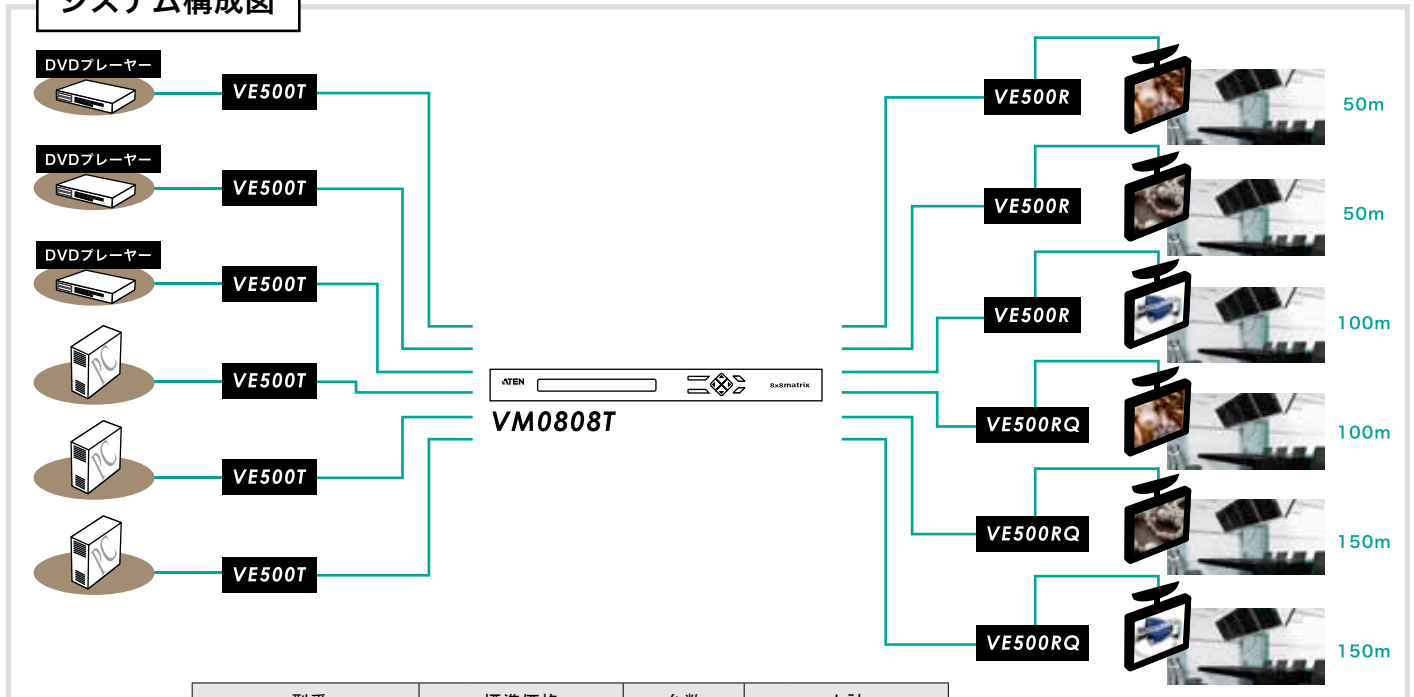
システム構成図

DVDプレーヤー
VE500T
DVDプレーヤー
VE500T
DVDプレーヤー
VE500T
PC
VE500T
PC
VE500T
PC
VE500T

ATEN
8x8matrix
VM0808T

VE500R
50m
VE500R
50m
VE500R
100m
VE500RQ
100m
VE500RQ
150m
VE500RQ
150m

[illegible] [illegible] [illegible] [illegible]